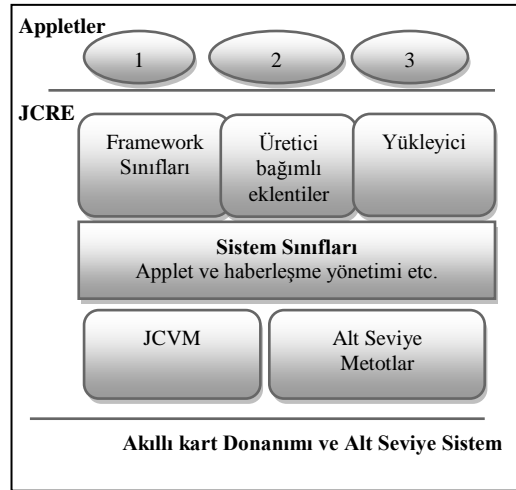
Appletler

1

2

3

JCRE

Framework Sınıfları

Üretici bağımlı eklentiler

Yükleyici

Sistem Sınıfları
Applet ve haberleşme yönetimi etc.

JCVM

Alt Seviye Metotlar

Akıllı kart Donanımı ve Alt Seviye Sistem